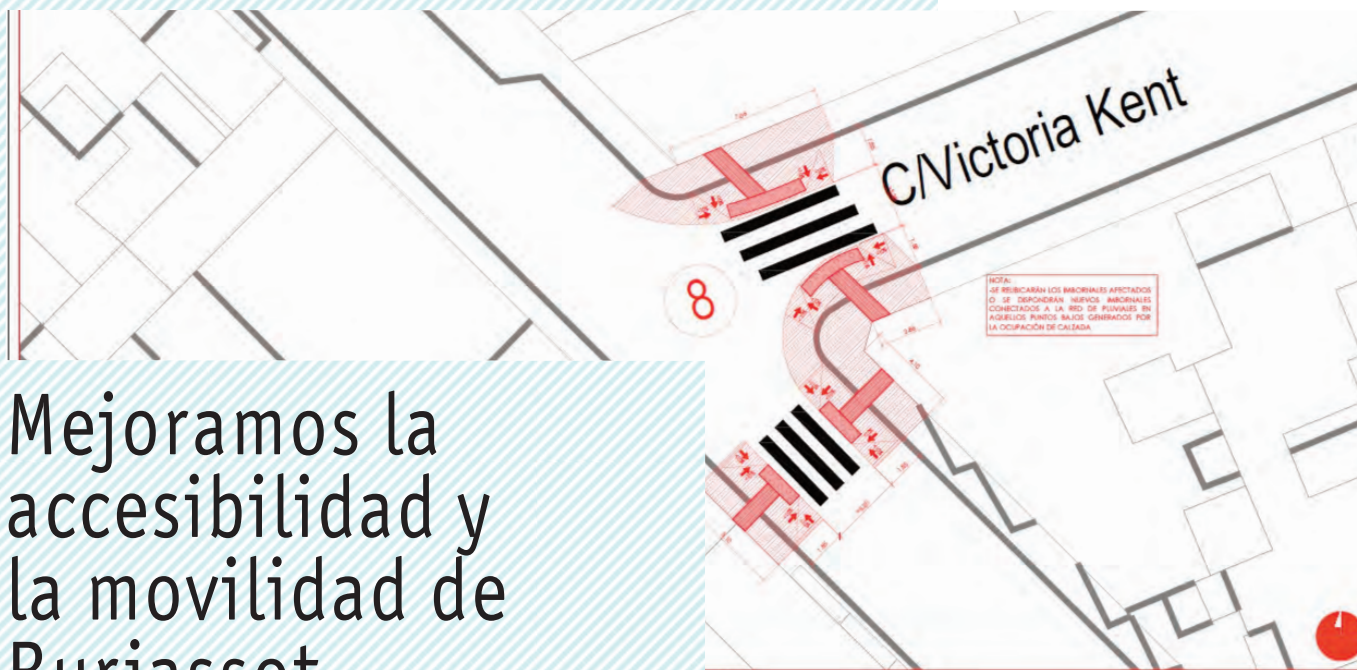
C/Victoria Kent

8

NOTA:
-SE REUBICARÁN LOS IMBORNALES AFECTADOS O SE DISPONDRÁN NUEVOS IMBORNALES CONECTADOS A LA RED DE PLUVIALES EN AQUELLOS PUNTOS BAJOS GENERADOS POR LA OCUPACIÓN DE CALZADA

Mejoramos la accesibilidad y la movilidad de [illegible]